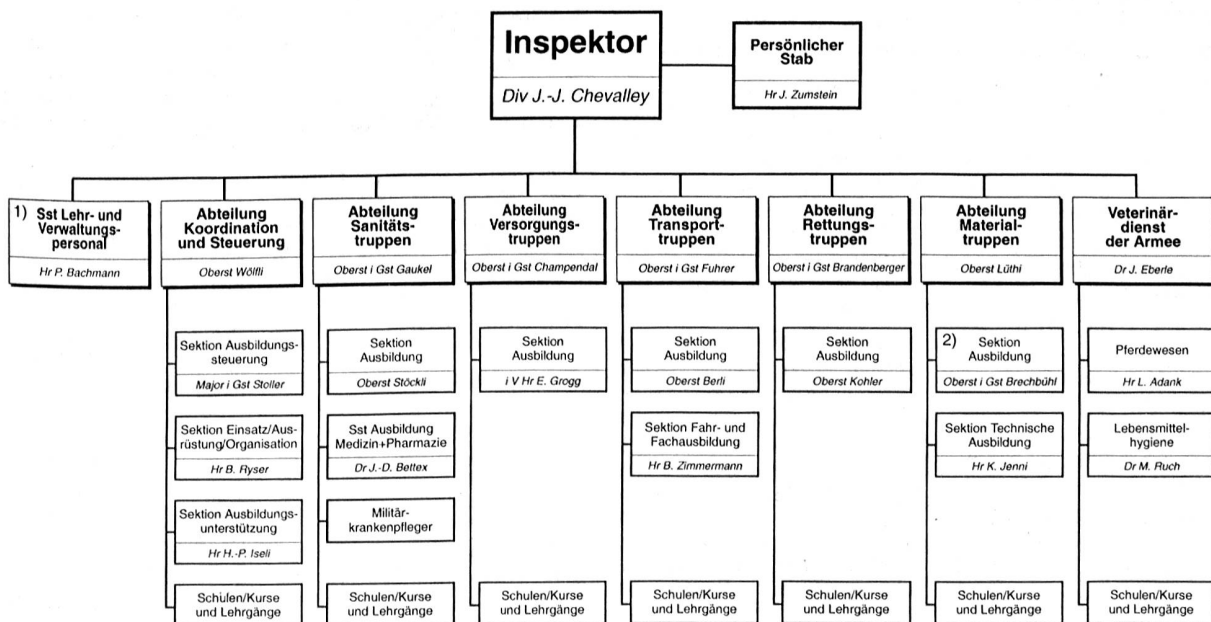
Inspektor

Div J.-J. Chevalley

Persönlicher Stab

Hr J. Zumstein

1) Sst Lehr- und Verwaltungspersonal

Hr P. Bachmann

Abteilung Koordination und Steuerung

Oberst Wölfli

Sektion Ausbildungssteuerung

Major i Gst Stoller

Sektion Einsatz/Ausrüstung/Organisation

Hr B. Ryser

Sektion Ausbildungsunterstützung

Hr H.-P. Iseli

Schulen/Kurse und Lehrgänge

Abteilung Sanitätstruppen

Oberst i Gst Gaukel

Sektion Ausbildung

Oberst Stöckli

Sst Ausbildung Medizin+Pharmazie

Dr J.-D. Bettex

Militärkrankenpfleger

Schulen/Kurse und Lehrgänge

Abteilung Versorgungstruppen

Oberst i Gst Champendal

Sektion Ausbildung

i V Hr E. Grogg

Schulen/Kurse und Lehrgänge

Abteilung Transporttruppen

Oberst i Gst Fuhrer

Sektion Ausbildung

Oberst Berli

Sektion Fahr- und Fachausbildung

Hr B. Zimmermann

Schulen/Kurse und Lehrgänge

Abteilung Rettungstruppen

Oberst i Gst Brandenberger

Sektion Ausbildung

Oberst Kohler

Schulen/Kurse und Lehrgänge

Abteilung Materialtruppen

Oberst Lüthi

2) Sektion Ausbildung

Oberst i Gst Brechbühl

Sektion Technische Ausbildung

Hr K. Jenni

Schulen/Kurse und Lehrgänge

Veterinärdienst der Armee

Dr J. Eberle

Pferdewesen

Hr L. Adank

Lebensmittelhygiene

Dr M. Ruch

Schulen/Kurse und Lehrgänge